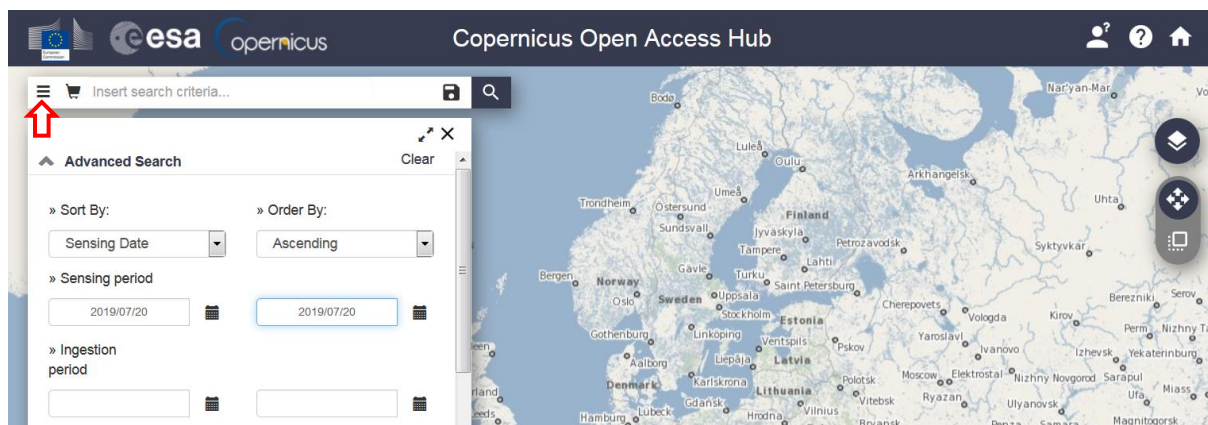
esa opernicus Copernicus Open Access Hub

Insert search criteria...

Advanced Search Clear

» Sort By:
Sensing Date

» Order By:
Ascending

» Sensing period
2019/07/20
2019/07/20

» Ingestion period

Bodø
Nar'yan-Mar
Luleå
Oulu
Arkhangelsk
Umeå
Uhta
Trondheim
Östersund
Finland
Sundsvall
Jyväskylä
Tampere
Petrozavodsk
Syktyvkar
Lahti
Bergen
Norway
Gävle
Turku
Saint Petersburg
Oslo
Sweden
Uppsala
Cherepovets
Berezniki
Serov
Stockholm
Estonia
Vologda
Kirov
Gothenburg
Linköping
Yaroslavl
Perm
Nizhny Ta
Ventspils
Pskov
Ivanovo
Izhevsk
Yekaterinburg
Aalborg
Liepāja
Latvia
Moscow
Elektrostal
Nizhny Novgorod
Sarapul
Denmark
Karlskrona
Lithuania
Polotsk
Ufa
Miass
Gdańsk
Vitebsk
Ryazan
Ulyanovsk
Hamburg
Lubeck
Hrodna
Vilnius
Magnitogorsk